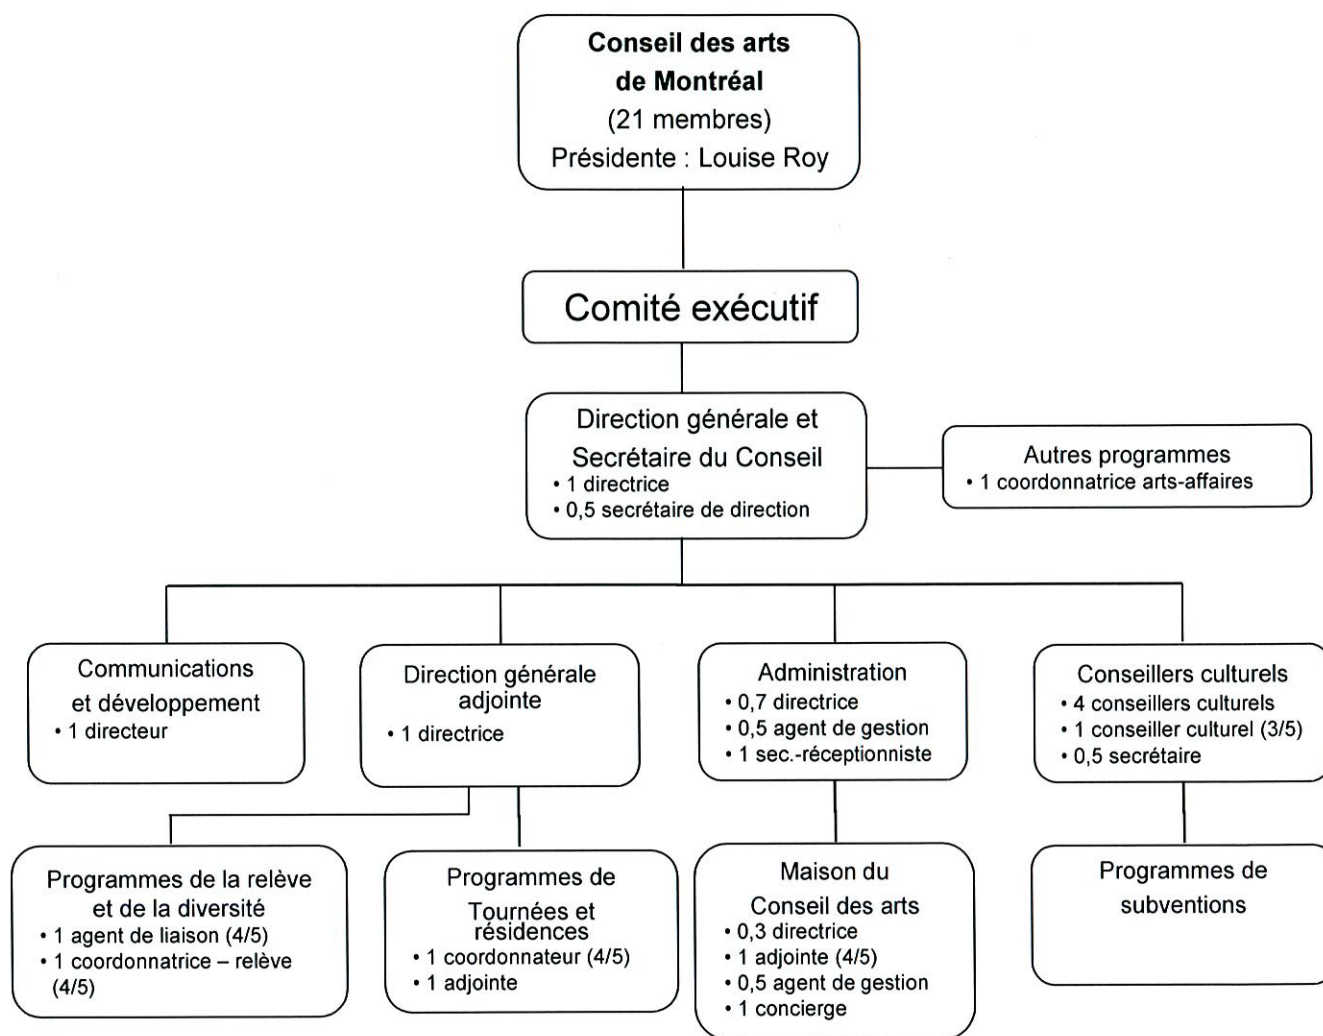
Conseil des arts de Montréal
(21 membres)
Présidente : Louise Roy

Comité exécutif

Direction générale et Secrétaire du Conseil
• 1 directrice
• 0,5 secrétaire de direction

Autres programmes
• 1 coordonnatrice arts-affaires

Communications et développement
• 1 directeur

Direction générale adjointe
• 1 directrice

Administration
• 0,7 directrice
• 0,5 agent de gestion
• 1 sec.-réceptionniste

Conseillers culturels
• 4 conseillers culturels
• 1 conseiller culturel (3/5)
• 0,5 secrétaire

Programmes de la relève et de la diversité
• 1 agent de liaison (4/5)
• 1 coordonnatrice – relève (4/5)

Programmes de Tournées et résidences
• 1 coordonnateur (4/5)
• 1 adjointe

Maison du Conseil des arts
• 0,3 directrice
• 1 adjointe (4/5)
• 0,5 agent de gestion
• 1 concierge

Programmes de subventions